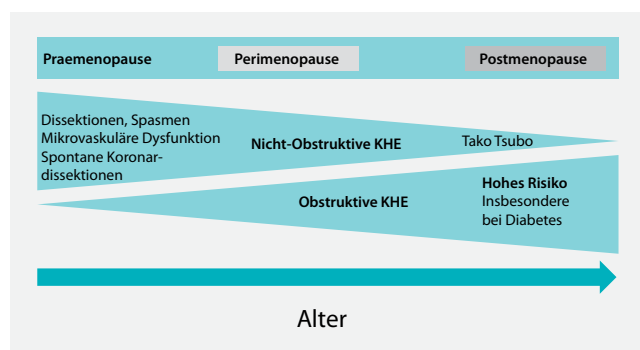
Praemenopause

Perimenopause

Postmenopause

Dissektionen, Spasmen
Mikrovaskuläre Dysfunktion
Spontane Koronardissektionen

Nicht-Obstruktive KHE

Tako Tsubo

Obstruktive KHE

Hohes Risiko
Insbesondere bei Diabetes

Alter